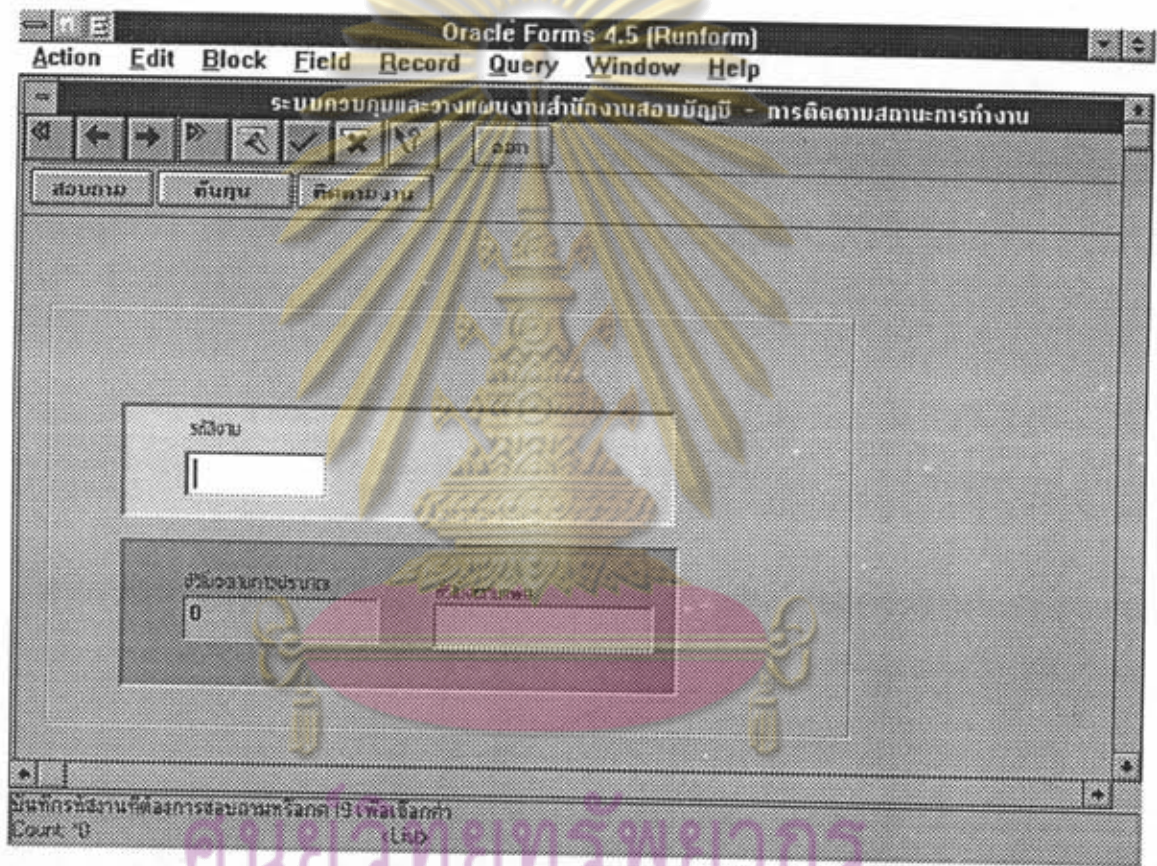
Oracle Forms 4.5 (Runform)
Action Edit Block Field Record Query Window Help
ระบบควบคุมและวางแผนงานสำนักงานสอบบัญชี - การติดตามสถานะการทำงาน
ออก
สอบถาม ต้นทุน ติดตามงาน
รหัสงาน
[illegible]
0
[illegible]
บันทึกรหัสงานที่ต้องการสอบถามหรือกด F9 เพื่อเลือกค่า
Count: *0 <List>
ศูนย์วิทยทรัพยากร